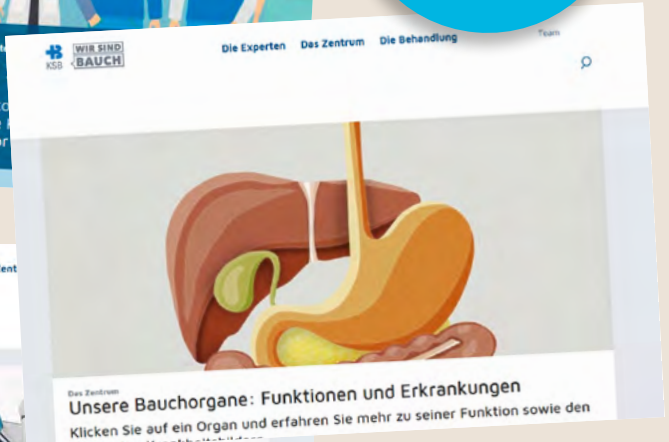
KSB WIR SIND BAUCH

Die Experten Das Zentrum Die Behandlung Team

Das Zentrum

Unsere Bauchorgane: Funktionen und Erkrankungen

Klicken Sie auf ein Organ und erfahren Sie mehr zu seiner Funktion sowie den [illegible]